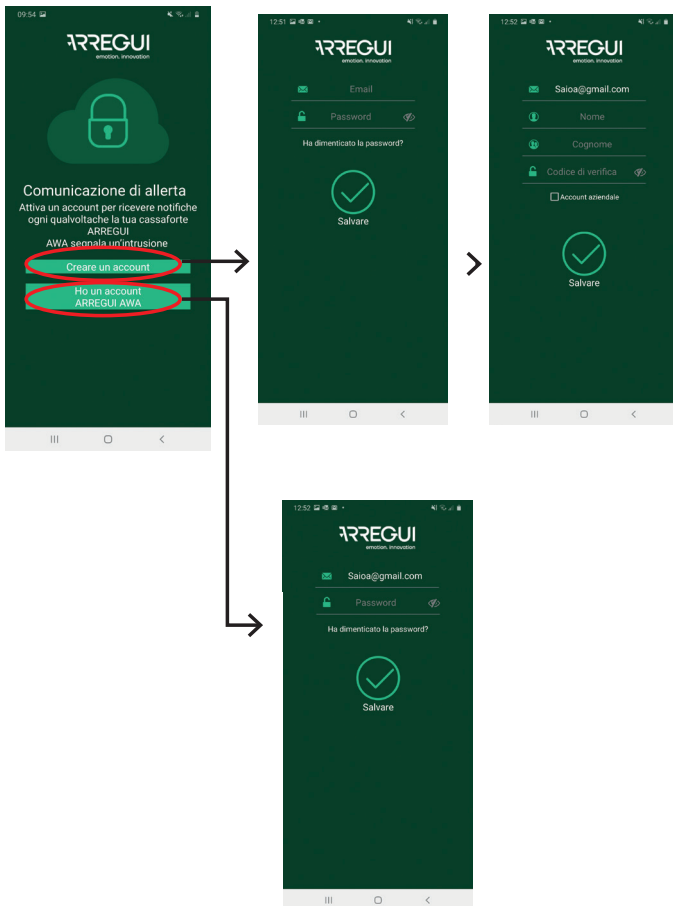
09:54

ARREGUI
emotion. innovation

Comunicazione di allerta
Attiva un account per ricevere notifiche ogni qualvoltache la tua cassaforte ARREGUI AWA segnala un'intrusione

Creare un account

Ho un account ARREGUI AWA

12:51

ARREGUI
emotion. innovation

Email

Password

Ha dimenticato la password?

Salvare

12:52

ARREGUI
emotion. innovation

Saioa@gmail.com

Nome

Cognome

Codice di verifica

Account aziendale

Salvare

12:52

ARREGUI
emotion. innovation

Saioa@gmail.com

Password

Ha dimenticato la password?

Salvare